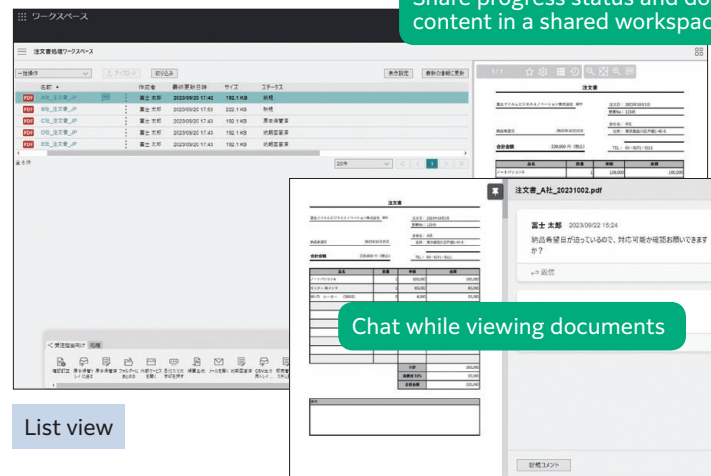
Share progress status and do content in a shared workspac

ワークスペース

注文書処理ワークスペース

一括操作 アップロード 絞り込み 表示設定 最新の情報に更新

名前 作成者 最終更新日時 サイズ ステータス

PDF C社_注文書_JP 富士 太郎 2023/09/20 17:42 192.1 KB 新規
PDF B社_注文書_JP 富士 太郎 2023/09/20 17:43 222.1 KB 新規
PDF C社_注文書_JP 富士 太郎 2023/09/20 17:43 192.1 KB 原本保管済
PDF D社_注文書_JP 富士 太郎 2023/09/20 17:43 192.1 KB 処理済
PDF E社_注文書_JP 富士 太郎 2023/09/20 17:43 192.1 KB 処理済

8 件 20件

注文書

注文書_A社_20231002.pdf

富士 太郎 2023/09/22 15:24
納品希望日が迫っているので、対応可能か確認お願いできますか？

返信

Chat while viewing documents

新規コメント

List view